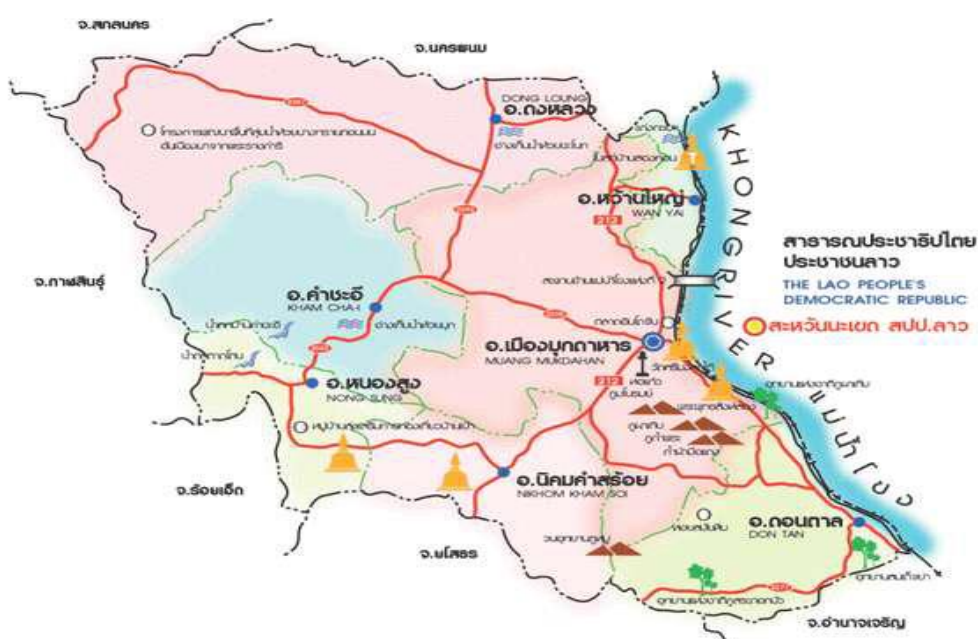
จ.สกลนคร

จ.นครพนม

DONG LOUNG
อ.ดงหลวง

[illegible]

อ.หว้านใหญ่
WAN YAI

212

KHONG RIVER แม่น้ำโขง

สาธารณประชาธิปไตยประชาชนลาว
THE LAO PEOPLE'S DEMOCRATIC REPUBLIC

สะหวันนะเขต สปป.ลาว

จ.กาฬสินธุ์

อ.คำชะอี
KHAM CHA-I

อ.เมืองมุกดาหาร
MUANG MUKDAHAN

212

อ.หนองสูง
NONG SUNG

จ.ร้อยเอ็ด

อ.นิคมคำสร้อย
NIKHOM KHAM SOI

อ.ดอนตาล
DON TAN

จ.ยโสธร

จ.อำนาจเจริญ